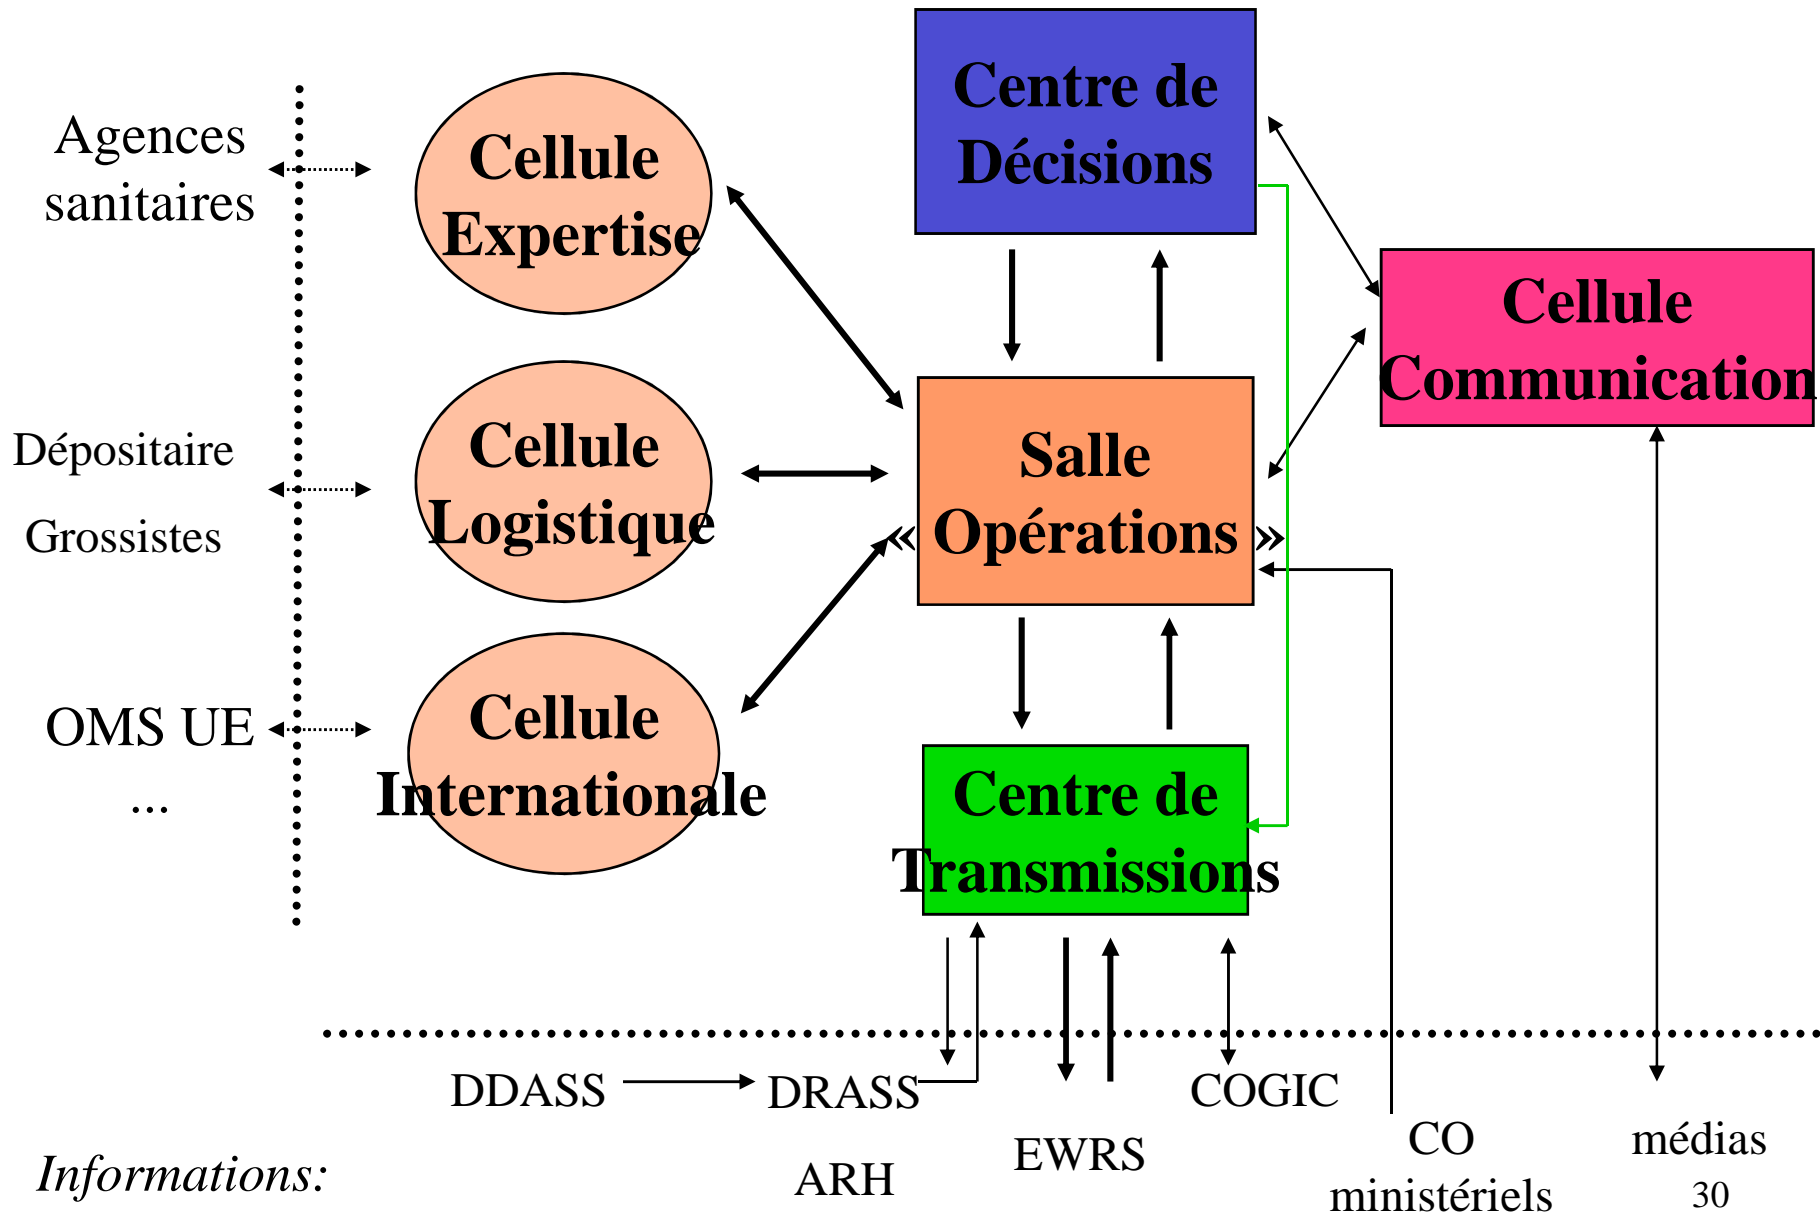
Agences sanitaires

Cellule Expertise

Centre de Décisions

Cellule Communication

Dépositaire

Grossistes

Cellule Logistique

Salle « Opérations »

OMS UE

...

Cellule Internationale

Centre de Transmissions

DDASS

DRASS

ARH

EWRS

COGIC

CO ministériels

médias

Informations:

30